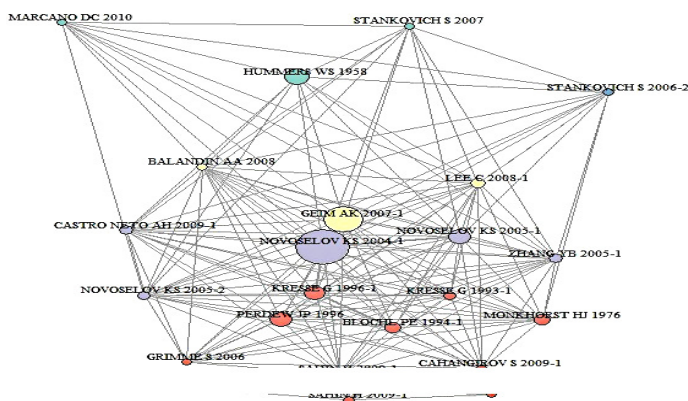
MARCANO DC 2010
STANKOVICH S 2007
HUMMERS WS 1958
STANKOVICH S 2006-2
BALANDIN AA 2008
LEE C 2008-1
GEIM AK 2007-1
CASTRO NETO AH 2009-1
NOVOSELOV KS 2005-1
NOVOSELOV KS 2004-1
ZHANG YB 2005-1
NOVOSELOV KS 2005-2
KRESSE G 1996-1
KRESSE G 1993-1
PERDEW JP 1996
BLOCHL PE 1994-1
MONKHORST HJ 1976
GRIMME S 2006
CAHANGIROV S 2009-1
SAHIN H 2009-1
SAHIN H 2009-1